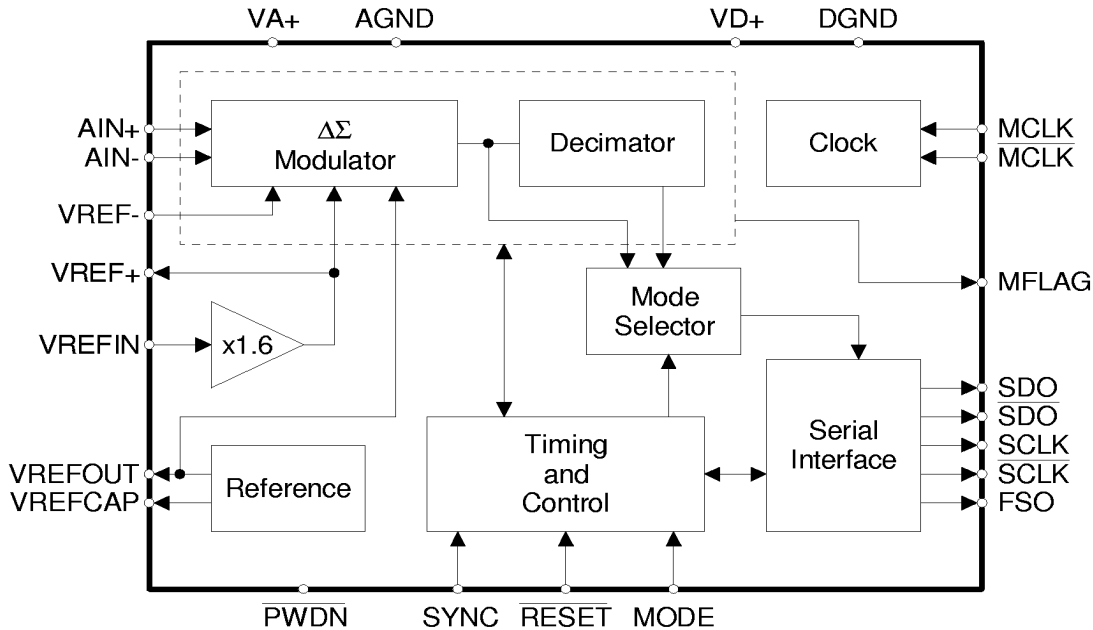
VA+ AGND VD+ DGND

AIN+
AIN-
$\Delta\Sigma$ Modulator
Decimator
Clock
MCLK
$\overline{MCLK}$
VREF-
VREF+
MFLAG
Mode Selector
VREFIN
x1.6
Serial Interface
SDO
$\overline{SDO}$
SCLK
$\overline{SCLK}$
FSO
Timing and Control
VREFOUT
VREFCAP
Reference

$\overline{PWDN}$ SYNC $\overline{RESET}$ MODE